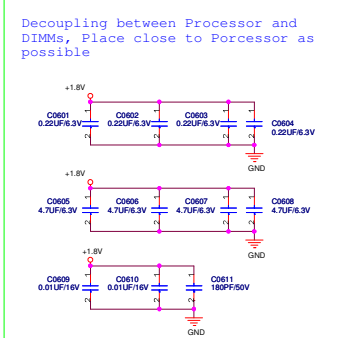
Decoupling between Processor and DIMMs, Place close to Porcessor as possible

+1.8V

C0601
0.22UF/6.3V

C0602
0.22UF/6.3V

C0603
0.22UF/6.3V

C0604
0.22UF/6.3V

GND

+1.8V

C0605
4.7UF/6.3V

C0606
4.7UF/6.3V

C0607
4.7UF/6.3V

C0608
4.7UF/6.3V

GND

+1.8V

C0609
0.01UF/16V

C0610
0.01UF/16V

C0611
180PF/50V

GND